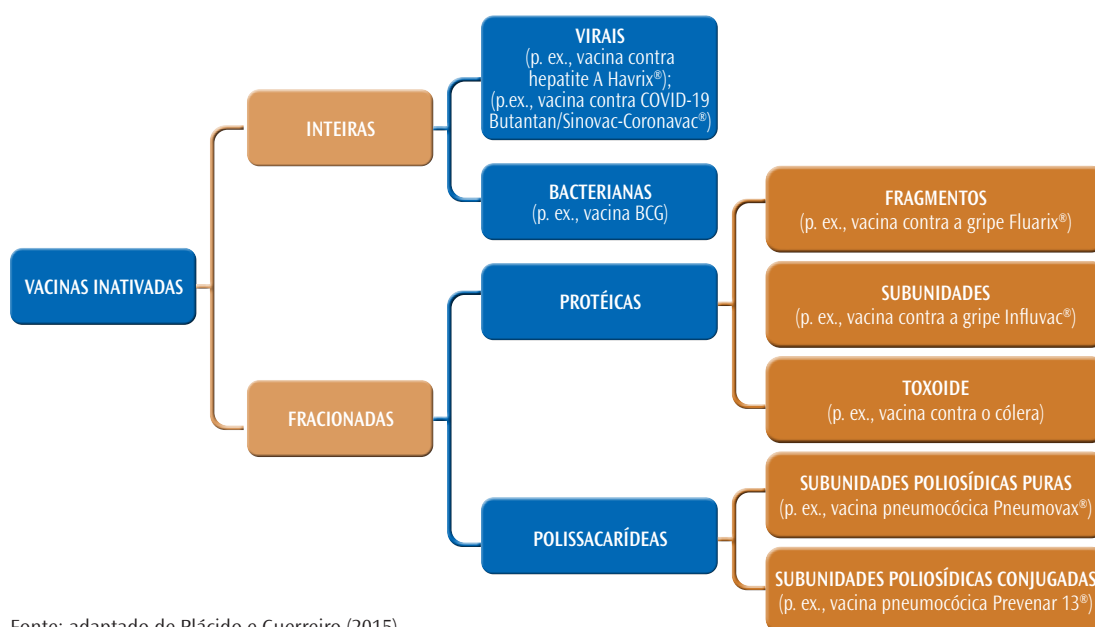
VACINAS INATIVADAS

INTEIRAS

VIRAIS
(p. ex., vacina contra hepatite A Havrix®);
(p.ex., vacina contra COVID-19 Butantan/Sinovac-Coronavac®)

BACTERIANAS
(p. ex., vacina BCG)

FRACIONADAS

PROTÉICAS

FRAGMENTOS
(p. ex., vacina contra a gripe Fluarix®)

SUBUNIDADES
(p. ex., vacina contra a gripe Influvac®)

TOXOIDE
(p. ex., vacina contra o cólera)

POLISSACARÍDEAS

SUBUNIDADES POLIOSÍDICAS PURAS
(p. ex., vacina pneumocócica Pneumovax®)

SUBUNIDADES POLIOSÍDICAS CONJUGADAS
(p. ex., vacina pneumocócica Prevenar 13®)

Fonte: adaptado de Plácido e Guerreiro (2015)